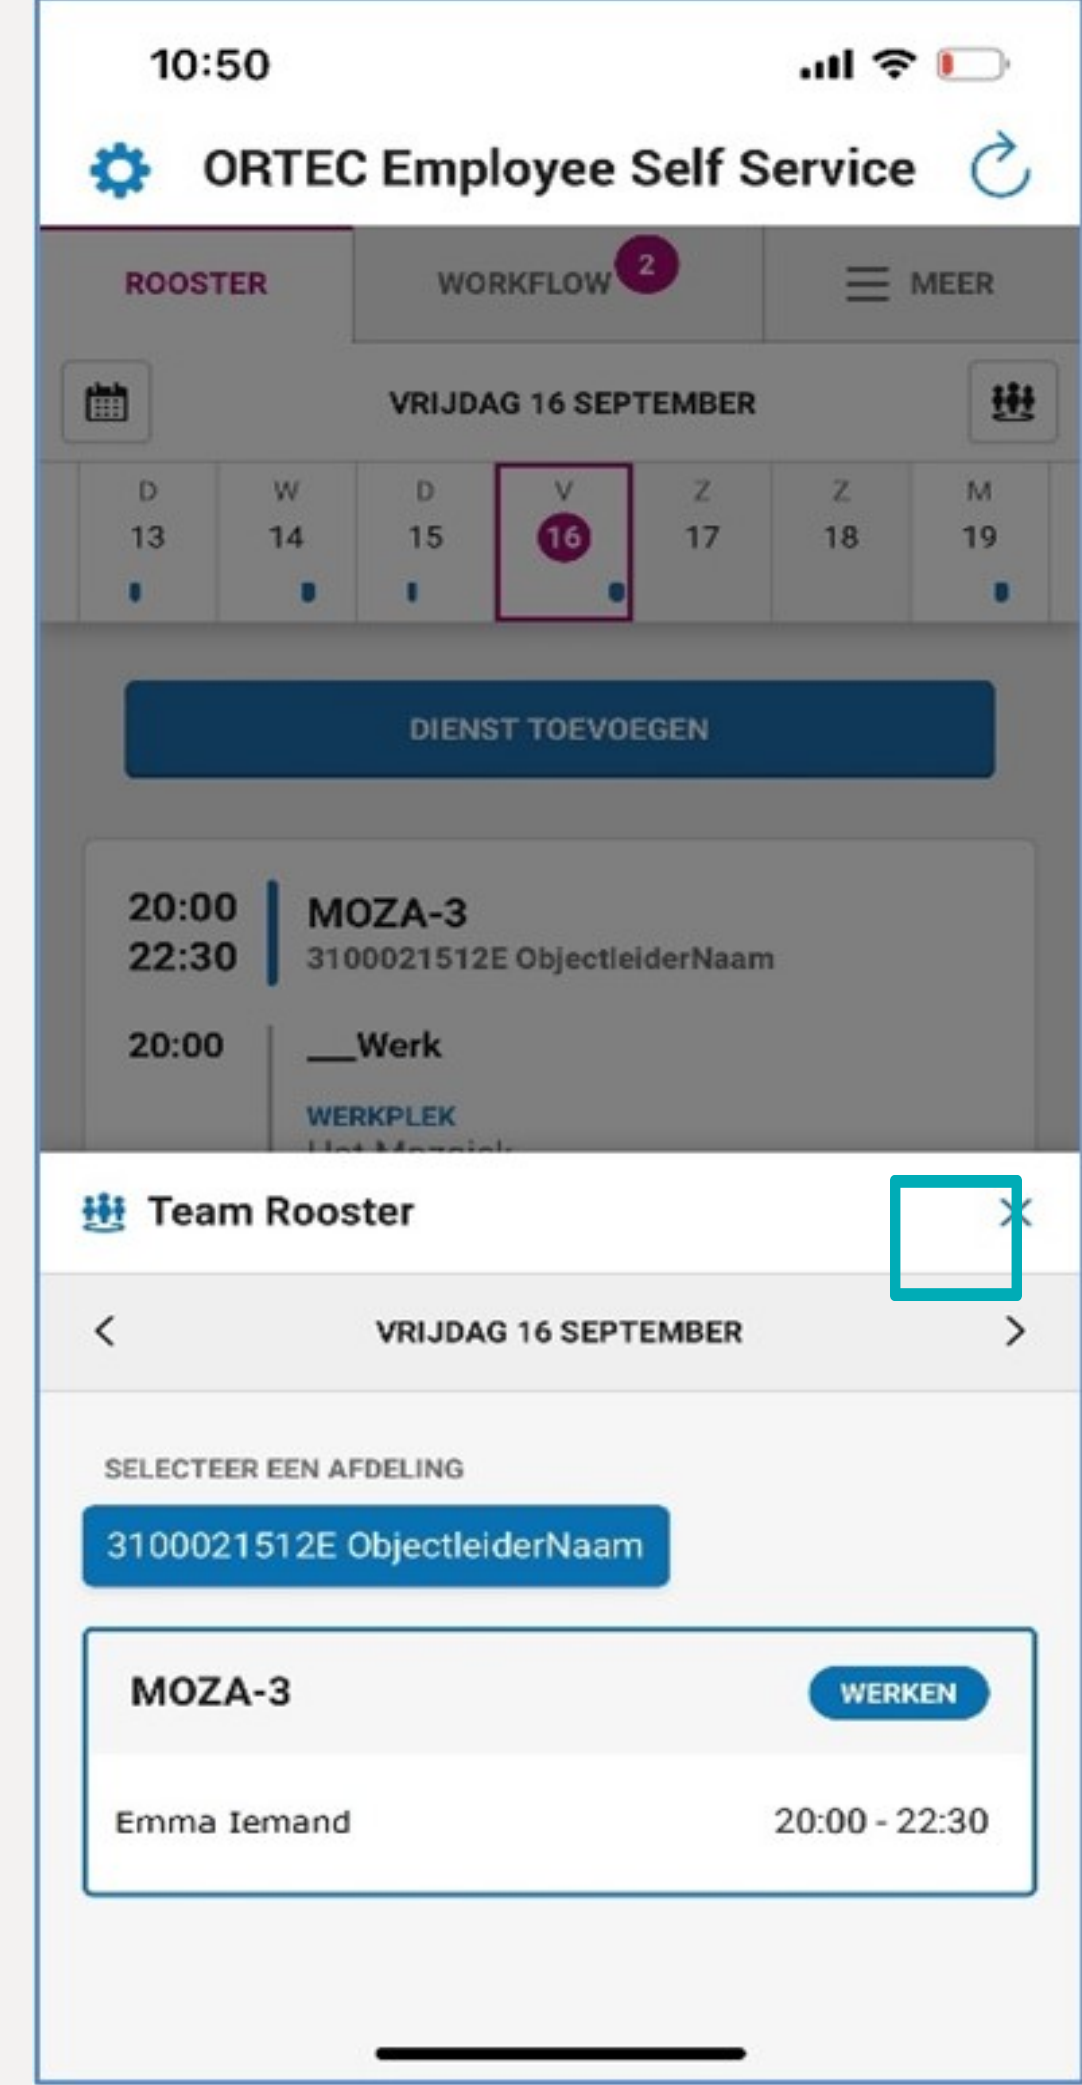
10:50

ORTEC Employee Self Service

ROOSTER

WORKFLOW 2

MEER

VRIJDAG 16 SEPTEMBER

| D | W | D | V | Z | Z | M |
|---|---|---|---|---|---|---|
| 13 | 14 | 15 | 16 | 17 | 18 | 19 |

DIENST TOEVOEGEN

20:00
22:30

MOZA-3
3100021512E ObjectleiderNaam

20:00

__Werk

WERKPLEK
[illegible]

Team Rooster

<

VRIJDAG 16 SEPTEMBER

>

SELECTEER EEN AFDELING

3100021512E ObjectleiderNaam

MOZA-3

WERKEN

Emma Iemand

20:00 - 22:30